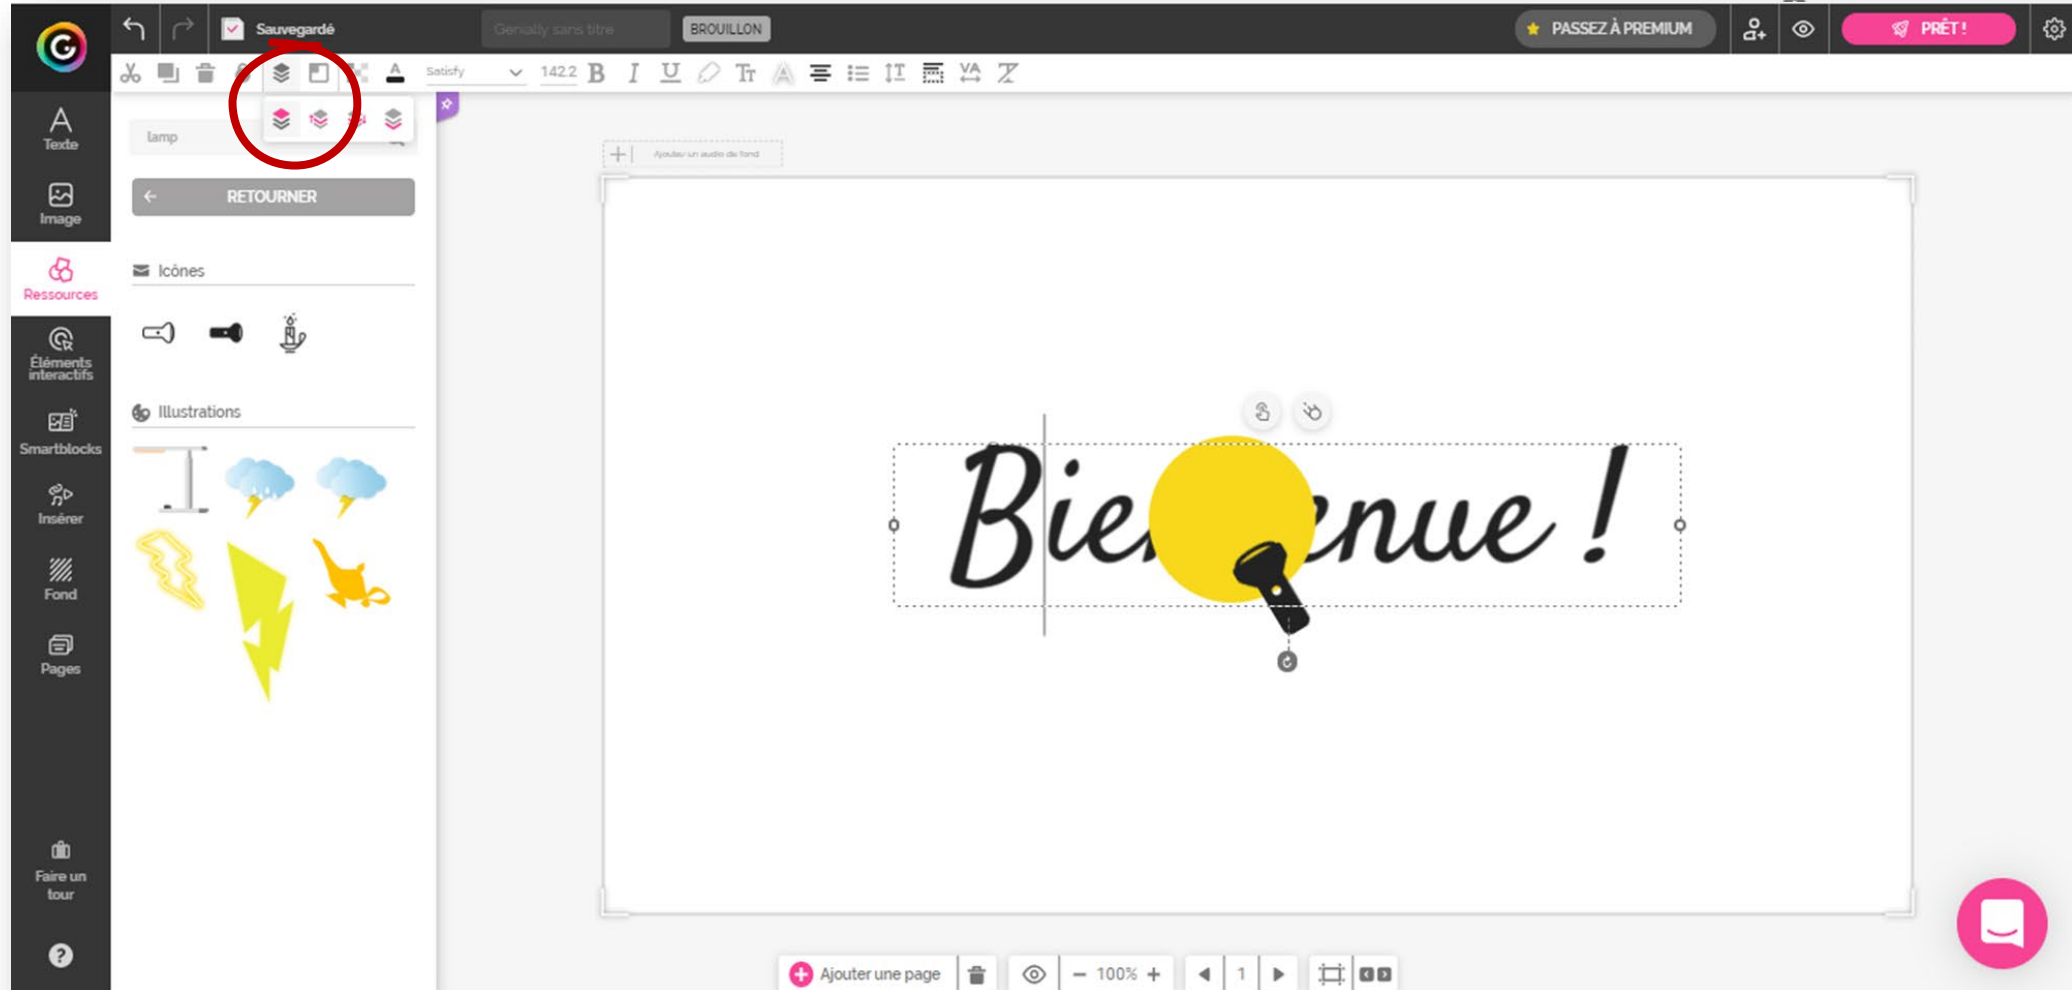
Sauvegardé
Genially sans titre
BROUILLON
PASSEZ À PREMIUM
PRÊT !
Satisfy
142.2
Texte
Image
Ressources
Éléments interactifs
Smartblocks
Insérer
Fond
Pages
Faire un tour
lamp
RETOURNER
Icônes
Illustrations
Ajouter un audio de fond
Bie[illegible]enue !
Ajouter une page
100%
1